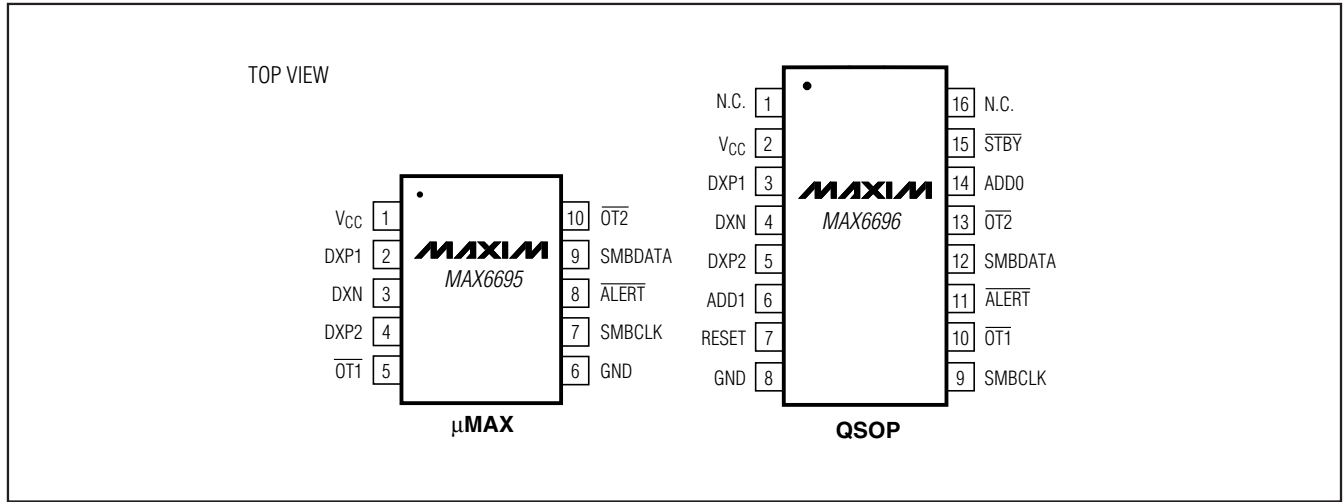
TOP VIEW

$V_{CC}$ 1
DXP1 2
DXN 3
DXP2 4
$\overline{OT1}$ 5

10 $\overline{OT2}$
9 SMBDATA
8 $\overline{ALERT}$
7 SMBCLK
6 GND

MAXIM
MAX6695

μMAX

N.C. 1
$V_{CC}$ 2
DXP1 3
DXN 4
DXP2 5
ADD1 6
RESET 7
GND 8

16 N.C.
15 $\overline{STBY}$
14 ADD0
13 $\overline{OT2}$
12 SMBDATA
11 $\overline{ALERT}$
10 $\overline{OT1}$
9 SMBCLK

MAXIM
MAX6696

QSOP